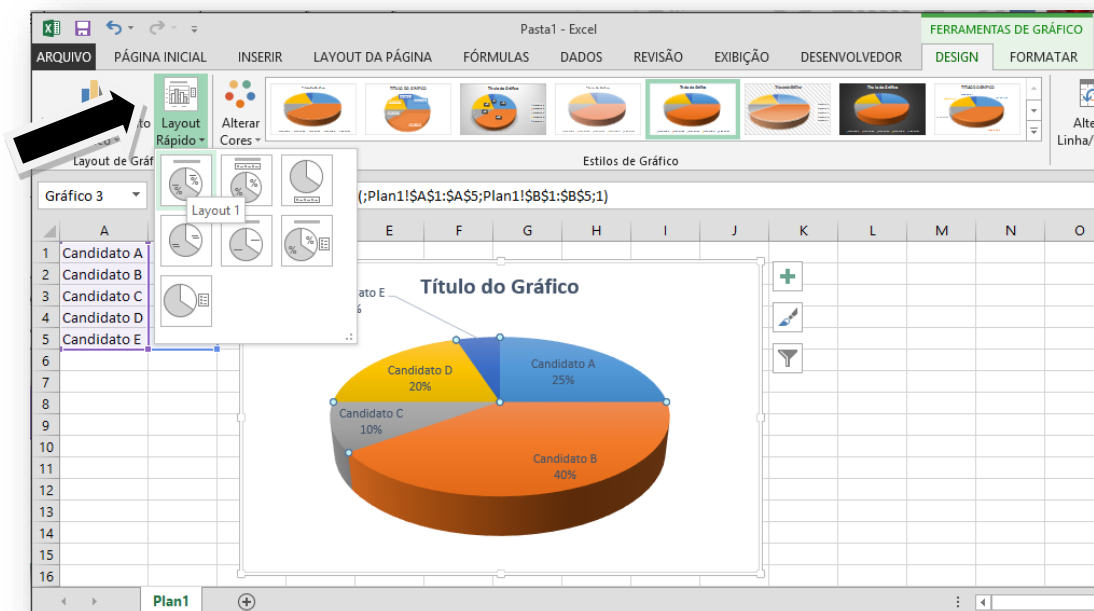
Pasta1 - Excel

FERRAMENTAS DE GRÁFICO

ARQUIVO PÁGINA INICIAL INSERIR LAYOUT DA PÁGINA FÓRMULAS DADOS REVISÃO EXIBIÇÃO DESENVOLVEDOR DESIGN FORMATAR

to

Layout Rápido

Alterar Cores

Alte Linha/

Layout de Gráf

Estilos de Gráfico

Gráfico 3

Layout 1

(;Plan1!$A$1:$A$5;Plan1!$B$1:$B$5;1)

| | A | E | F | G | H | I | J | K | L | M | N | O |
|---|---|---|---|---|---|---|---|---|---|---|---|---|
| 1 | Candidato A | | | | | | | | | | | |
| 2 | Candidato B | | | | | | | | | | | |
| 3 | Candidato C | | | | | | | | | | | |
| 4 | Candidato D | | | | | | | | | | | |
| 5 | Candidato E | | | | | | | | | | | |
| 6 | | | | | | | | | | | | |
| 7 | | | | | | | | | | | | |
| 8 | | | | | | | | | | | | |
| 9 | | | | | | | | | | | | |
| 10 | | | | | | | | | | | | |
| 11 | | | | | | | | | | | | |
| 12 | | | | | | | | | | | | |
| 13 | | | | | | | | | | | | |
| 14 | | | | | | | | | | | | |
| 15 | | | | | | | | | | | | |
| 16 | | | | | | | | | | | | |

Título do Gráfico

ato E
%

Candidato A
25%

Candidato D
20%

Candidato C
10%

Candidato B
40%

Plan1